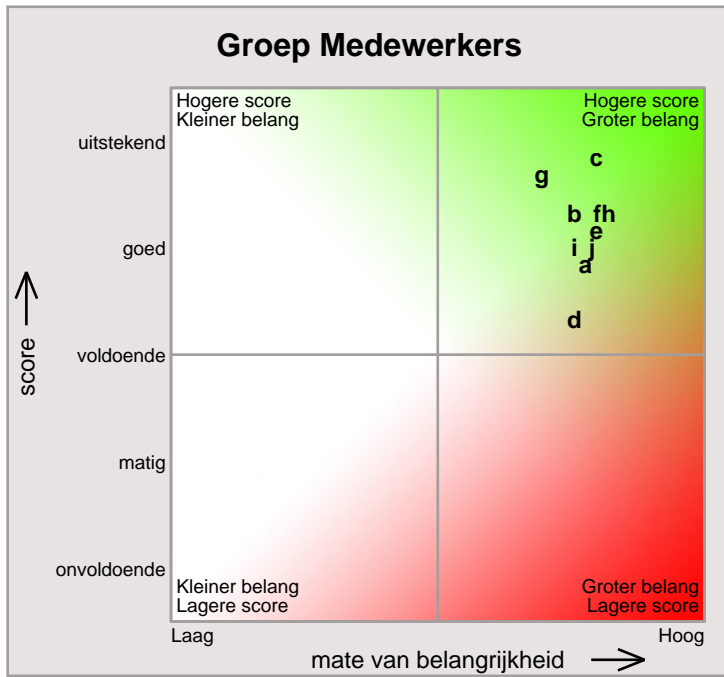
Groep Medewerkers

Hogere score
Kleiner belang

Hogere score
Groter belang

uitstekend
goed
voldoende
matig
onvoldoende

score

c
g
b fh
e
i j
a
d

Kleiner belang
Lagere score

Groter belang
Lagere score

Laag
Hoog

mate van belangrijkheid